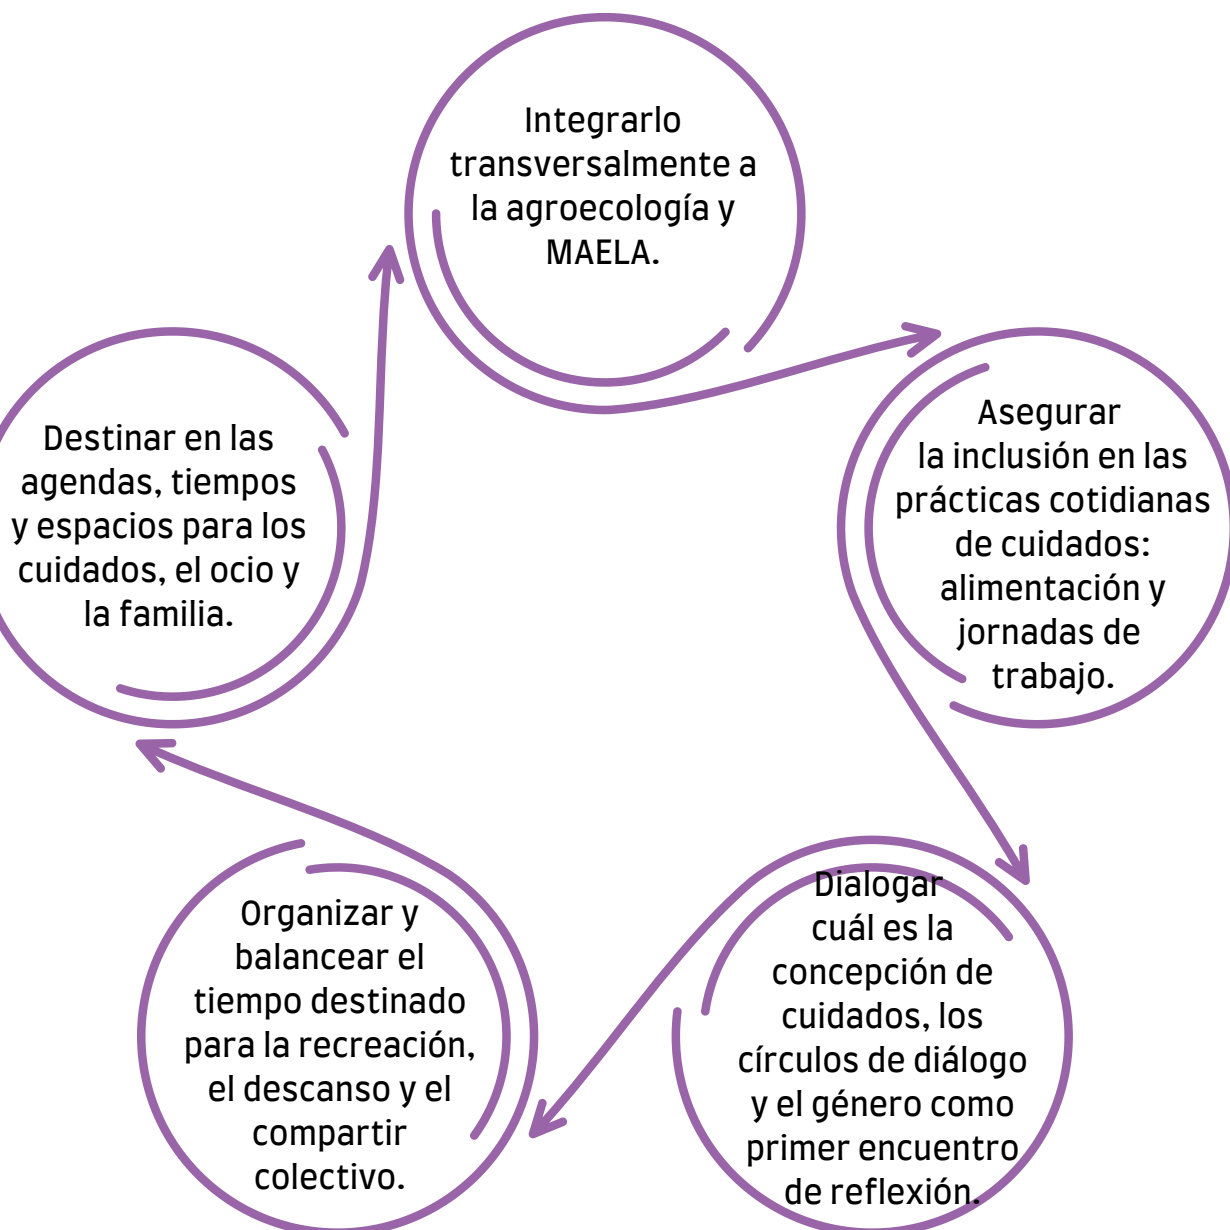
Integrarlo transversalmente a la agroecología y MAELA.

Asegurar la inclusión en las prácticas cotidianas de cuidados: alimentación y jornadas de trabajo.

Dialogar cuál es la concepción de cuidados, los círculos de diálogo y el género como primer encuentro de reflexión.

Organizar y balancear el tiempo destinado para la recreación, el descanso y el compartir colectivo.

Destinar en las agendas, tiempos y espacios para los cuidados, el ocio y la familia.